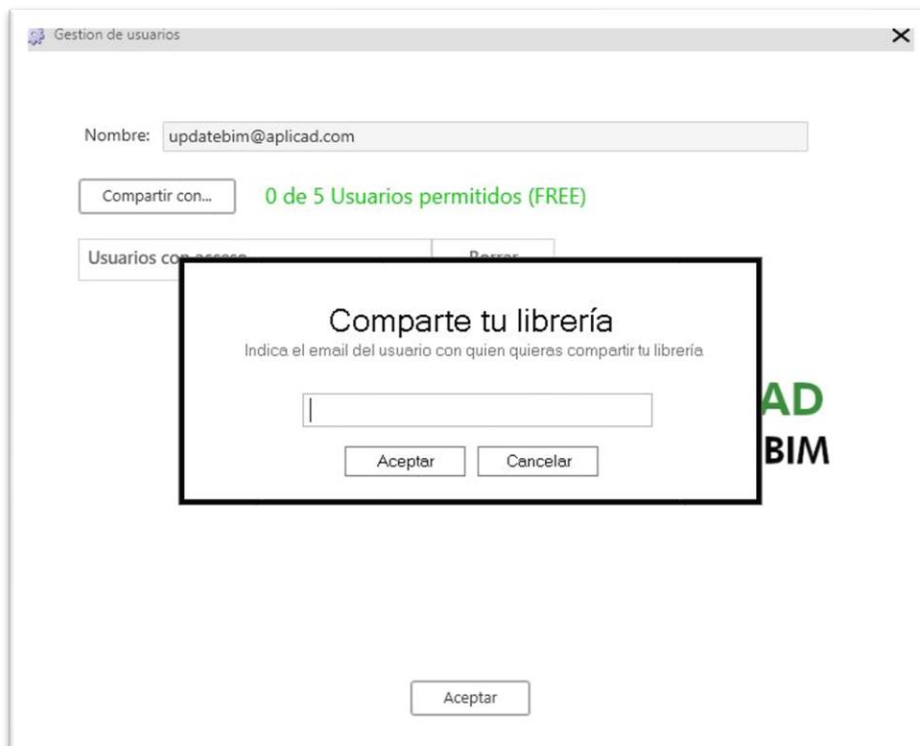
Gestion de usuarios

Nombre: updatebim@aplicad.com

Compartir con...

0 de 5 Usuarios permitidos (FREE)

Usuarios co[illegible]

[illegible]

Comparte tu librería

Indica el email del usuario con quien quieras compartir tu librería

Aceptar

Cancelar

AD

BIM

Aceptar